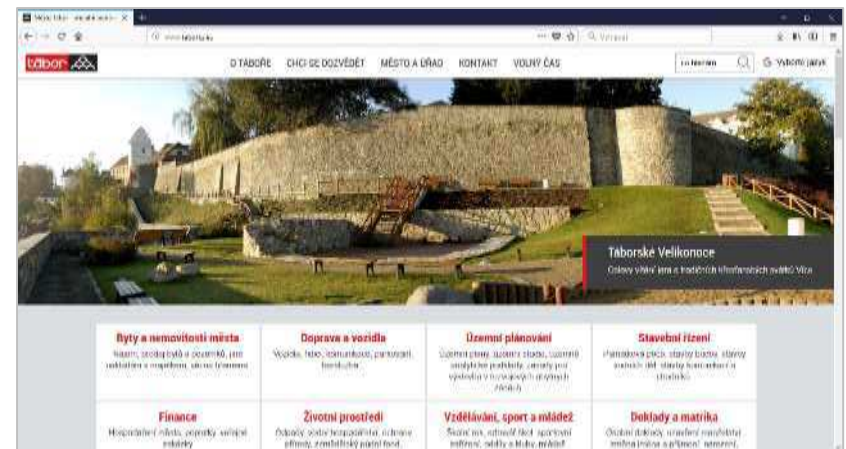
Město Tábor - oficiální web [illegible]

www.taborcz.eu

Vyhledat

tábor

O TÁBOŘE CHCI SE DOZVĚDĚT MĚSTO A ÚŘAD KONTAKT VOLNÝ ČAS

Co hledáte

Vyberte jazyk

Táborské Velikonoce

Oslavy vítání jara a tradičních křesťanských svátků Vzkříšení

Byty a nemovitosti města
Nájem, prodej bytů a pozemků, jiné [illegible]

Doprava a vozidla
Vozidla, řidiči, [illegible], parkování, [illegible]

Územní plánování
Územní plány, územní studie, územně analytické podklady, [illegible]

Stavební řízení
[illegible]

Finance
Hospodaření města, poplatky, veřejné zakázky

Životní prostředí
Odpady, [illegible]

Vzdělávání, sport a mládež
Školství, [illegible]

Doklady a matrika
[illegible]